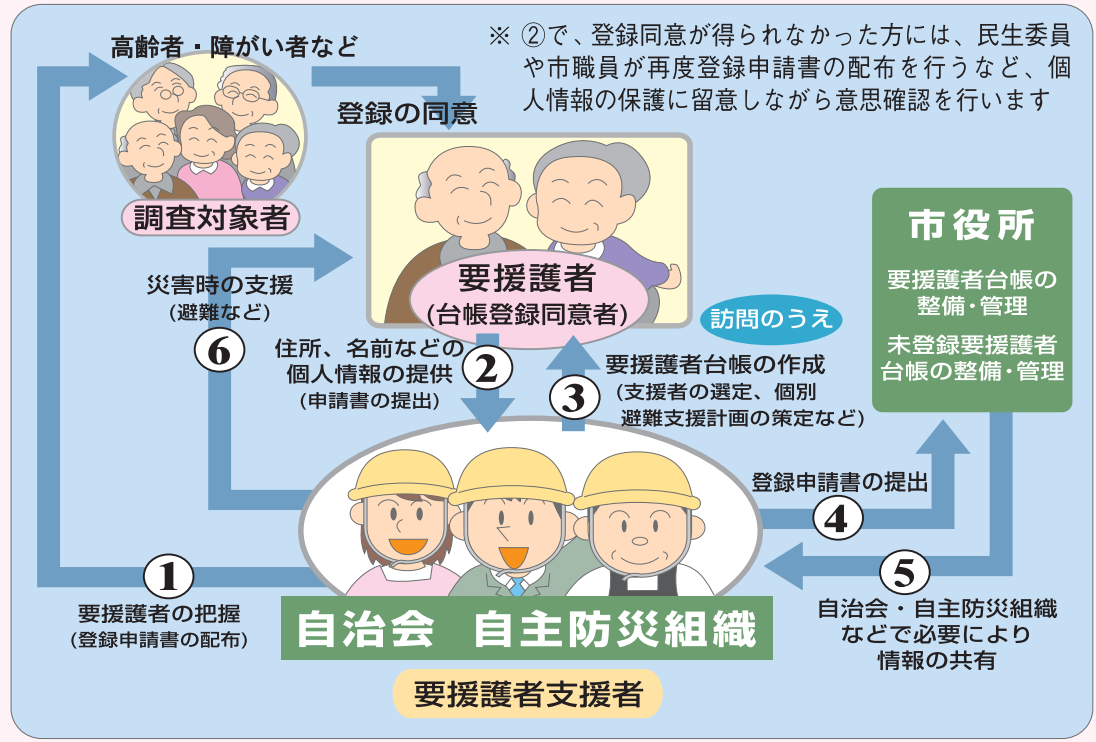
高齢者・障がい者など

※ ②で、登録同意が得られなかった方には、民生委員や市職員が再度登録申請書の配布を行うなど、個人情報の保護に留意しながら意思確認を行います

調査対象者

登録の同意

要援護者
(台帳登録同意者)

市役所

要援護者台帳の整備・管理

未登録要援護者台帳の整備・管理

訪問のうえ

災害時の支援
(避難など)

6

住所、名前などの個人情報の提供
(申請書の提出)

2

3

要援護者台帳の作成
(支援者の選定、個別避難支援計画の策定など)

登録申請書の提出

4

1

5

要援護者の把握
(登録申請書の配布)

自治会 自主防災組織

自治会・自主防災組織などで必要により情報の共有

要援護者支援者